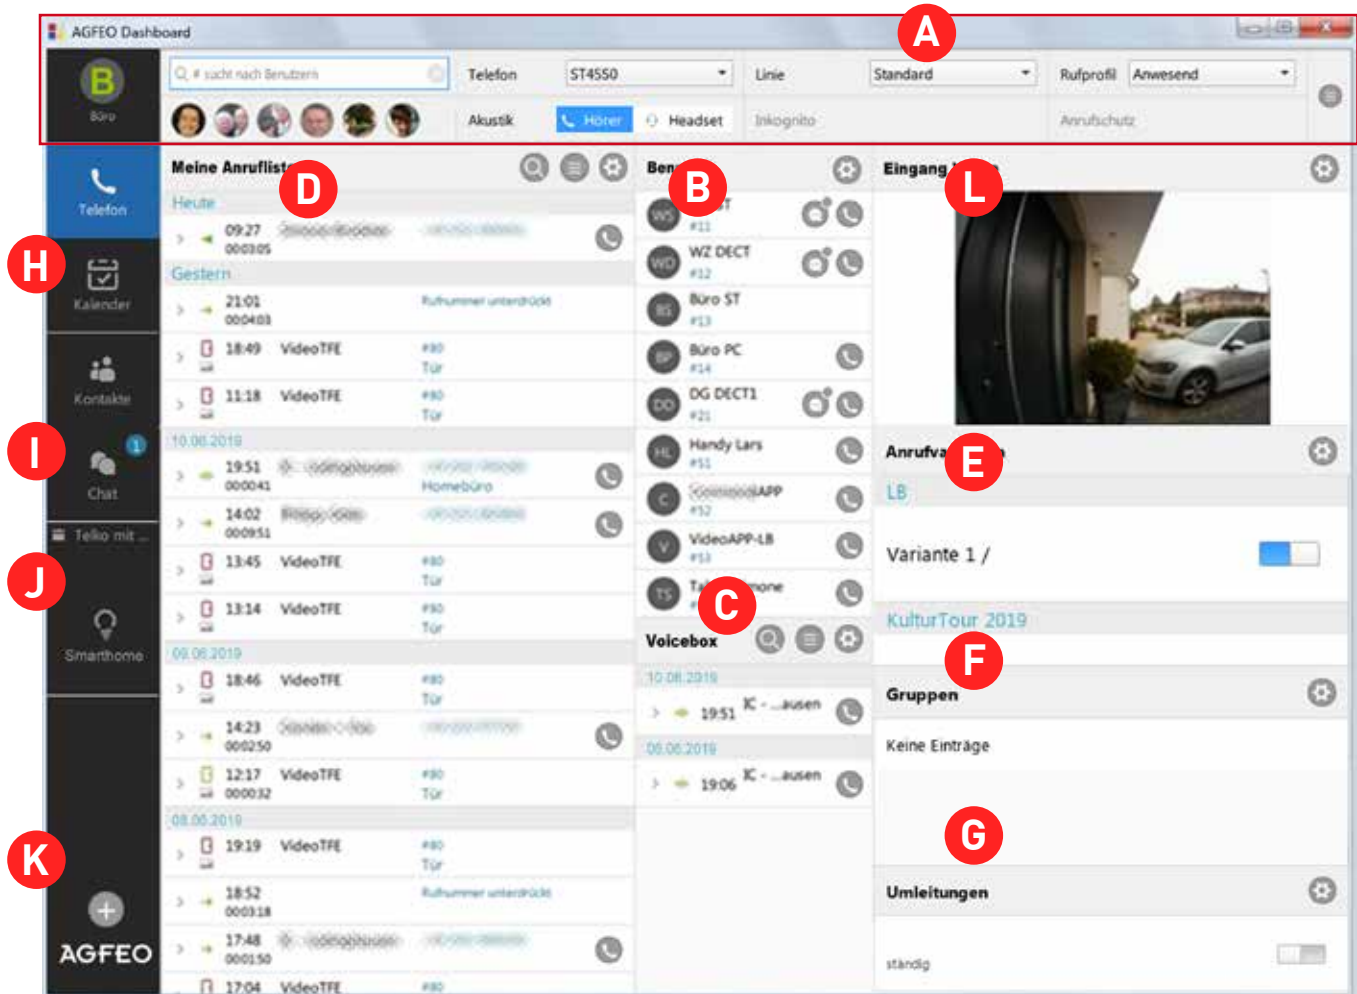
AGFEO Dashboard

A

B
Büro

# sucht nach Benutzern

Telefon ST4550

Linie Standard

Rufprofil Anwesend

Akustik Hörer Headset

Inkognito

Anrufschutz

Telefon

H

Kalender

Kontakte

I

1

Chat

Telko mit ...

J

Smarthome

K

AGFEO

Meine Anrufliste D

Heute

09:27 000305 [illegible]

Gestern

21:01 000403 Rufnummer unterdrückt

18:49 VideoTFE #80 Tür

11:18 VideoTFE #80 Tür

10.06.2019

19:51 000041 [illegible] Homebüro

14:02 000951 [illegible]

13:45 VideoTFE #80 Tür

13:14 VideoTFE #80 Tür

09.06.2019

18:46 VideoTFE #80 Tür

14:23 000250 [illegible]

12:17 000032 VideoTFE #80 Tür

08.06.2019

19:19 VideoTFE #80 Tür

18:52 000318 Rufnummer unterdrückt

17:48 000150 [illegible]

17:04 VideoTFE #80

Ben B

WS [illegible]T #11

WD WZ DECT #12

BS Büro ST #13

BP Büro PC #14

DD DG DECT1 #21

HL Handy Lars #51

C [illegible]APP #52

V VideoAPP-LB #53

TS T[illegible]one C

Voicebox

10.06.2019

19:51 IC - ...ausen

08.06.2019

19:06 IC - ...ausen

Eingang L

Anrufva E

LB

Variante 1 /

KulturTour 2019

F

Gruppen

Keine Einträge

G

Umleitungen

ständig